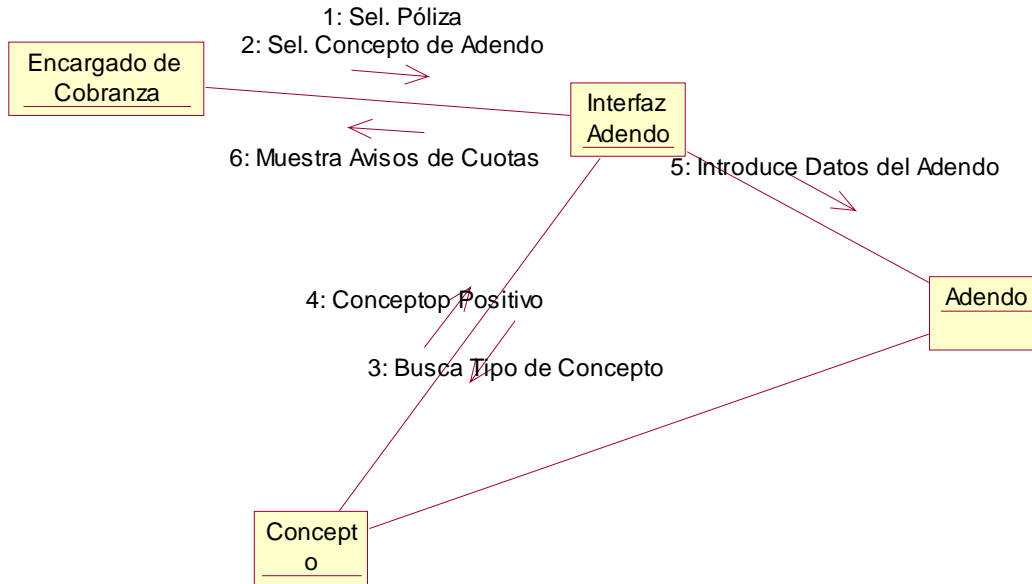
1: Sel. Póliza
2: Sel. Concepto de Adendo

Encargado de Cobranza

Interfaz Adendo

6: Muestra Avisos de Cuotas

5: Introduce Datos del Adendo

4: Conceptop Positivo

Adendo

3: Busca Tipo de Concepto

Concept o